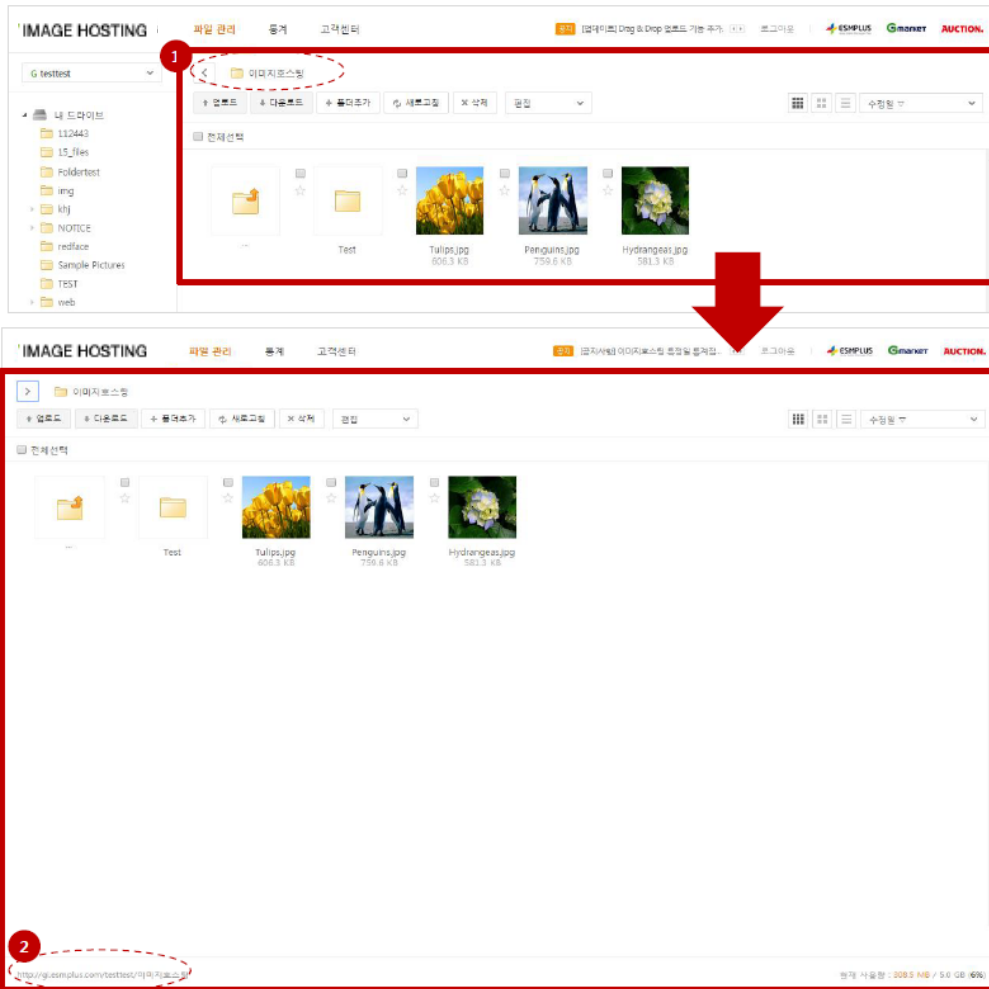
IMAGE HOSTING 파일 관리 통계 고객센터 공지 [업데이트] Drag & Drop 업로드 기능 추가 로그아웃 ESMPLUS Gmarket AUCTION.

G testtest

내 드라이브
112443
15_files
Foldertest
img
khj
NOTICE
redface
Sample Pictures
TEST
web

1

이미지호스팅

업로드 다운로드 폴더추가 새로고침 삭제 편집 수정일

전체선택

...
Test
Tulips.jpg
606.3 KB
Penguins.jpg
759.6 KB
Hydrangeas.jpg
581.3 KB

IMAGE HOSTING 파일 관리 통계 고객센터 공지 [공지사항] 이미지호스팅 특정일 통계접... 로그아웃 ESMPLUS Gmarket AUCTION.

이미지호스팅

업로드 다운로드 폴더추가 새로고침 삭제 편집 수정일

전체선택

...
Test
Tulips.jpg
606.3 KB
Penguins.jpg
759.6 KB
Hydrangeas.jpg
581.3 KB

2

http://gi.esmplus.com/testtest/이미지호스팅

현재 사용량 : 308.5 MB / 5.0 GB (6%)